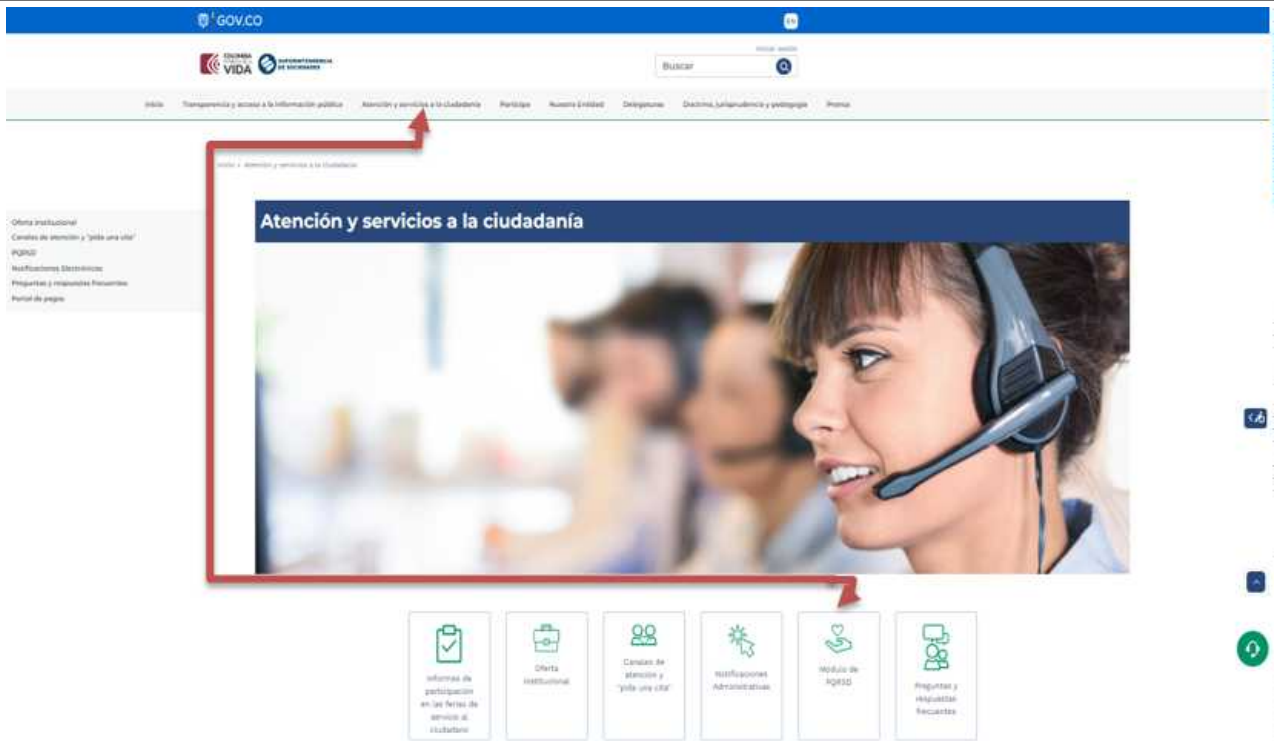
GOV.CO

EN

COLOMBIA POTENCIA DE LA VIDA

SUPERINTENDENCIA DE SOCIEDADES

Iniciar sesión

Buscar

Inicio Transparencia y acceso a la información pública Atención y servicios a la ciudadanía Participa Nuestra Entidad Delegaturas Doctrina, jurisprudencia y pedagogía Prensa

Inicio » Atención y servicios a la ciudadanía

Oferta Institucional
Canales de atención y "pida una cita"
PQRSD
Notificaciones Electrónicas
Preguntas y respuestas frecuentes
Portal de pagos

Atención y servicios a la ciudadanía

Informes de participación en las ferias de servicio al ciudadano

Oferta institucional

Canales de atención y "pida una cita"

Notificaciones Administrativas

Módulo de PQRSD

Preguntas y respuestas frecuentes